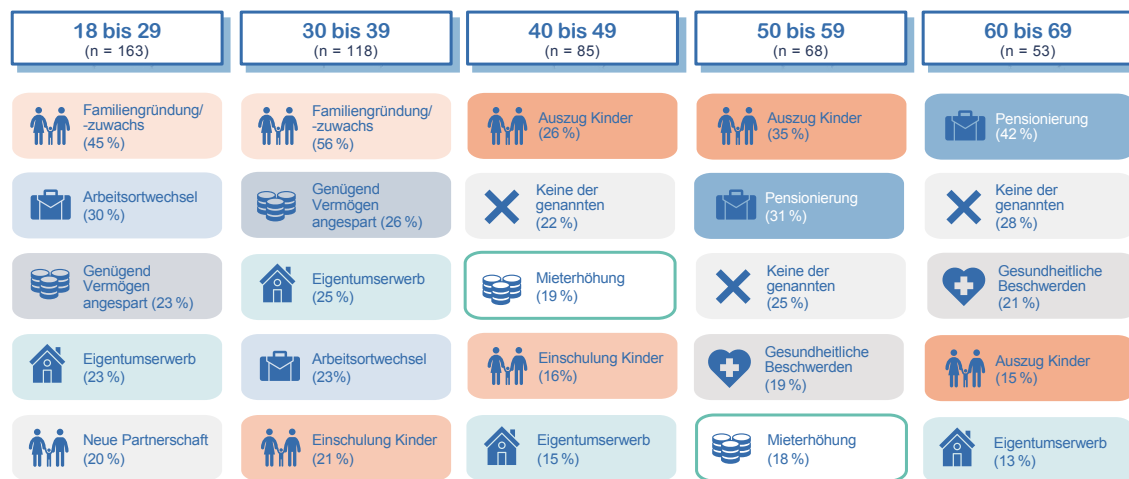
18 bis 29
(n = 163)

Familiengründung/ -zuwachs
(45 %)

Arbeitsortwechsel
(30 %)

Genügend Vermögen angespart (23 %)

Eigentumserwerb
(23 %)

Neue Partnerschaft
(20 %)

30 bis 39
(n = 118)

Familiengründung/ -zuwachs
(56 %)

Genügend Vermögen angespart (26 %)

Eigentumserwerb
(25 %)

Arbeitsortwechsel
(23%)

Einschulung Kinder
(21 %)

40 bis 49
(n = 85)

Auszug Kinder
(26 %)

Keine der genannten
(22 %)

Mieterhöhung
(19 %)

Einschulung Kinder
(16%)

Eigentumserwerb
(15 %)

50 bis 59
(n = 68)

Auszug Kinder
(35 %)

Pensionierung
(31 %)

Keine der genannten
(25 %)

Gesundheitliche Beschwerden
(19 %)

Mieterhöhung
(18 %)

60 bis 69
(n = 53)

Pensionierung
(42 %)

Keine der genannten
(28 %)

Gesundheitliche Beschwerden
(21 %)

Auszug Kinder
(15 %)

Eigentumserwerb
(13 %)